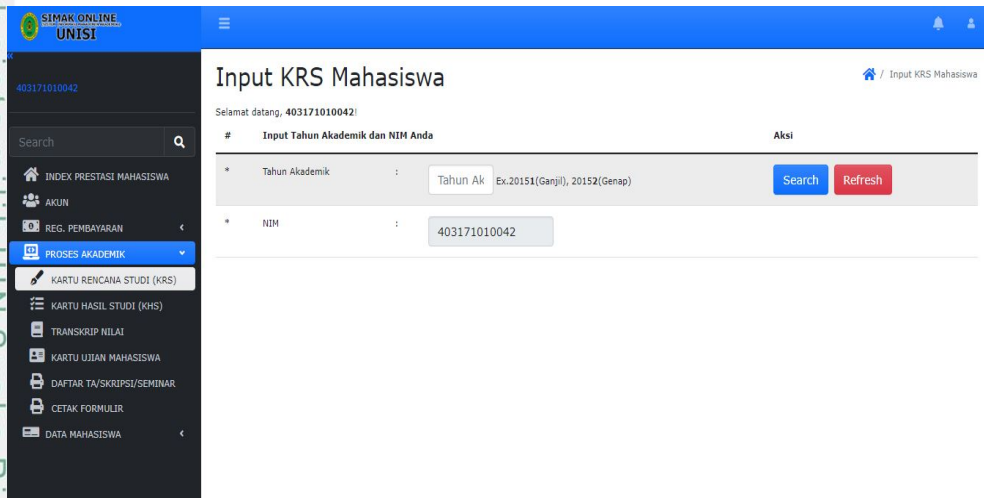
SIMAK ONLINE
UNISI

403171010042

Search

INDEX PRESTASI MAHASISWA
AKUN
REG. PEMBAYARAN
PROSES AKADEMIK
KARTU RENCANA STUDI (KRS)
KARTU HASIL STUDI (KHS)
TRANSKRIP NILAI
KARTU UJIAN MAHASISWA
DAFTAR TA/SKRIPSI/SEMINAR
CETAK FORMULIR
DATA MAHASISWA

Input KRS Mahasiswa

/ Input KRS Mahasiswa

Selamat datang, 403171010042!

| # | Input Tahun Akademik dan NIM Anda | | | Aksi |
|---|---|---|---|---|
| * | Tahun Akademik | : | Tahun Ak Ex.20151(Ganjil), 20152(Genap) | Search Refresh |
| * | NIM | : | 403171010042 | |